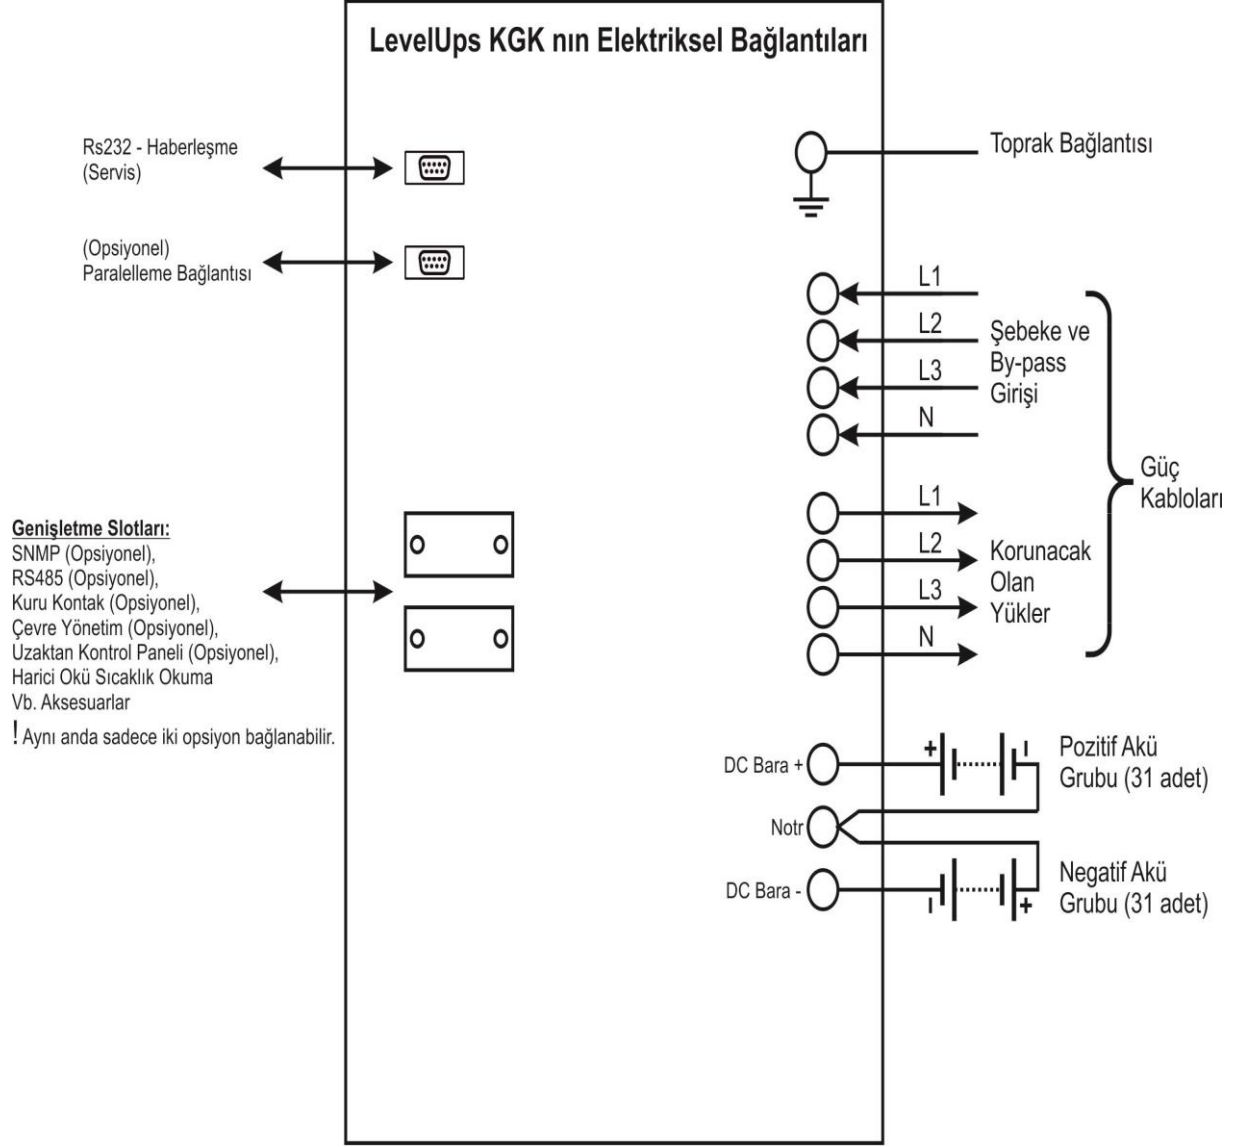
LevelUps KGK nın Elektriksel Bağlantıları

Rs232 - Haberleşme
(Servis)

(Opsiyonel)
Paralelleme Bağlantısı

Toprak Bağlantısı

L1
L2
L3
N

Şebeke ve
By-pass
Girişi

Güç
Kabloları

L1
L2
L3
N

Korunacak
Olan
Yükler

Genişletme Slotları:
SNMP (Opsiyonel),
RS485 (Opsiyonel),
Kuru Kontak (Opsiyonel),
Çevre Yönetim (Opsiyonel),
Uzaktan Kontrol Paneli (Opsiyonel),
Harici Okü Sıcaklık Okuma
Vb. Aksesuarlar
! Aynı anda sadece iki opsiyon bağlanabilir.

DC Bara +
Notr
DC Bara -

+
-

Pozitif Akü
Grubu (31 adet)

-
+

Negatif Akü
Grubu (31 adet)